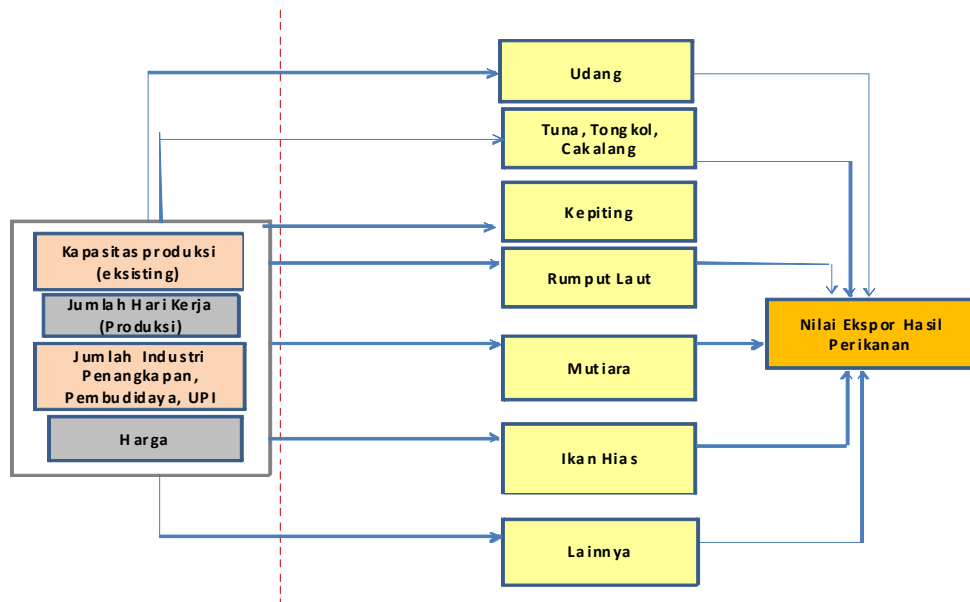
Kapasitas produksi (eksisting)

Jumlah Hari Kerja (Produksi)

Jumlah Industri Penangkapan, Pembudidaya, UPI

Harga

Udang

Tuna, Tongkol, Cakalang

Kepiting

Rumput Laut

Mutiara

Ikan Hias

Lainnya

Nilai Ekspor Hasil Perikanan